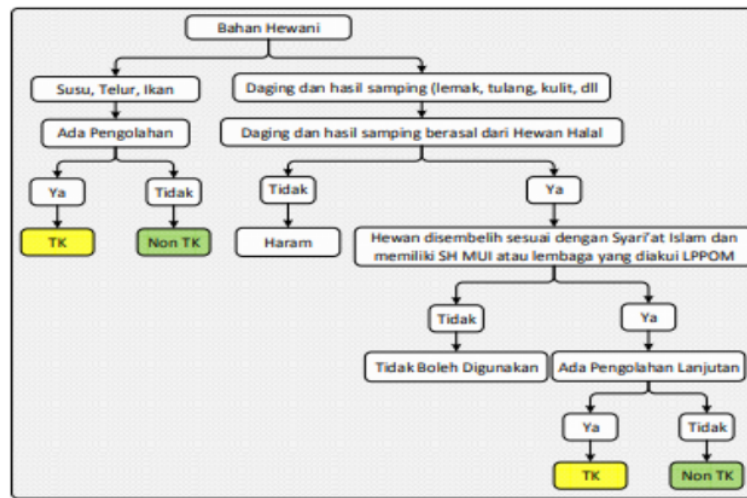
Bahan Hewani

Susu, Telur, Ikan

Ada Pengolahan

Ya

Tidak

TK

Non TK

Daging dan hasil samping (lemak, tulang, kulit, dll

Daging dan hasil samping berasal dari Hewan Halal

Tidak

Haram

Ya

Hewan disembelih sesuai dengan Syari'at Islam dan memiliki SH MUI atau lembaga yang diakui LPPOM

Tidak

Tidak Boleh Digunakan

Ya

Ada Pengolahan Lanjutan

Ya

TK

Tidak

Non TK